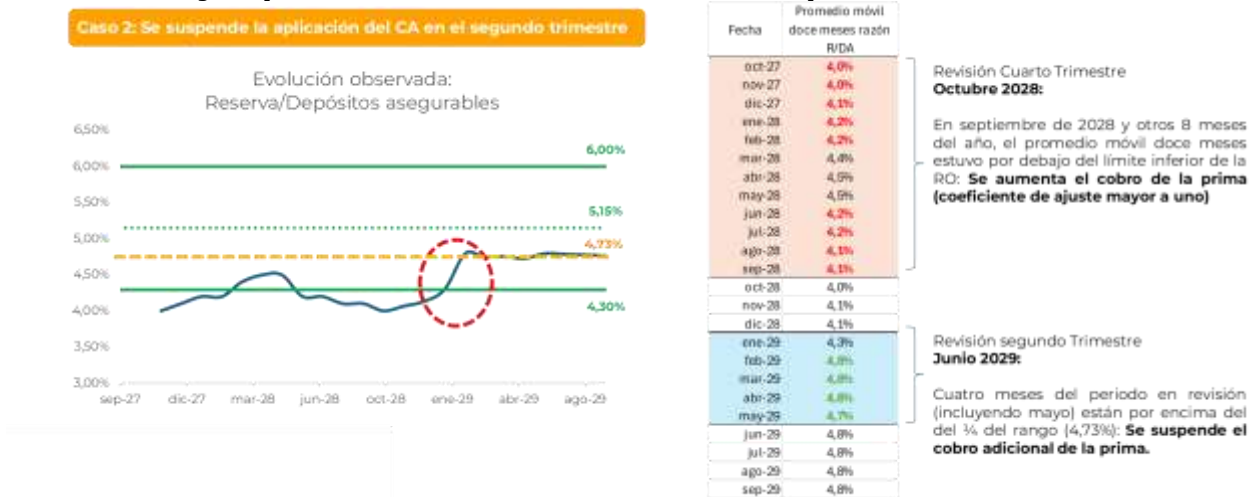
Caso 2: Se suspende la aplicación del CA en el segundo trimestre

Evolución observada:
Reserva/Depósitos asegurables

6,50%
6,00%
5,50%
5,00%
4,50%
4,00%
3,50%
3,00%

6,00%
5,15%
4,73%
4,30%

sep-27 dic-27 mar-28 jun-28 oct-28 ene-29 abr-29 ago-29

| Fecha | Promedio móvil doce meses razón R/DA |
|---|---|
| oct-27 | 4,0% |
| nov-27 | 4,0% |
| dic-27 | 4,1% |
| ene-28 | 4,2% |
| feb-28 | 4,2% |
| mar-28 | 4,4% |
| abr-28 | 4,5% |
| may-28 | 4,5% |
| jun-28 | 4,2% |
| jul-28 | 4,2% |
| ago-28 | 4,1% |
| sep-28 | 4,1% |
| oct-28 | 4,0% |
| nov-28 | 4,1% |
| dic-28 | 4,1% |
| ene-29 | 4,3% |
| feb-29 | 4,8% |
| mar-29 | 4,8% |
| abr-29 | 4,8% |
| may-29 | 4,7% |
| jun-29 | 4,8% |
| jul-29 | 4,8% |
| ago-29 | 4,8% |
| sep-29 | 4,8% |

Revisión Cuarto Trimestre
Octubre 2028:

En septiembre de 2028 y otros 8 meses del año, el promedio móvil doce meses estuvo por debajo del límite inferior de la RO: Se aumenta el cobro de la prima (coeficiente de ajuste mayor a uno)

Revisión segundo Trimestre
Junio 2029:

Cuatro meses del periodo en revisión (incluyendo mayo) están por encima del del ¼ del rango (4,73%): Se suspende el cobro adicional de la prima.